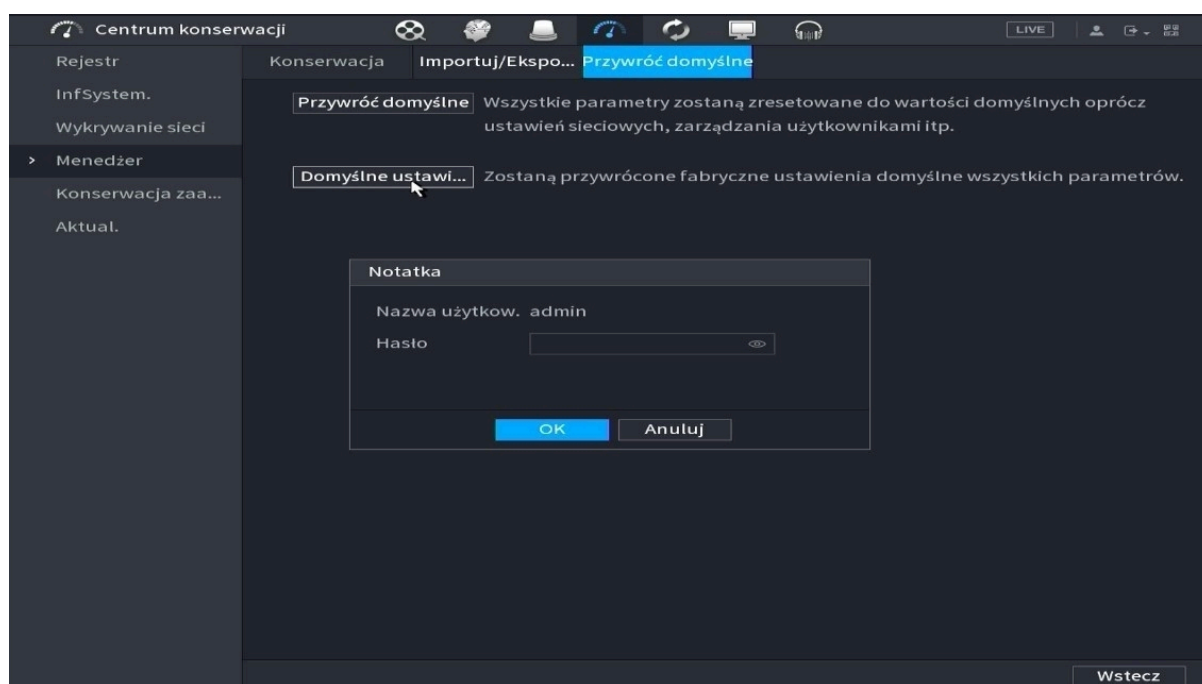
Centrum konserwacji

LIVE

Rejestr
InfSystem.
Wykrywanie sieci
> Menedżer
Konserwacja zaa...
Aktual.

Konserwacja | Importuj/Ekspo... | Przywróć domyślne

Przywróć domyślne Wszystkie parametry zostaną zresetowane do wartości domyślnych oprócz ustawień sieciowych, zarządzania użytkownikami itp.

Domyślne ustawi... Zostaną przywrócone fabryczne ustawienia domyślne wszystkich parametrów.

Notatka

Nazwa użytkow. admin
Hasło

OK Anuluj

Wstecz